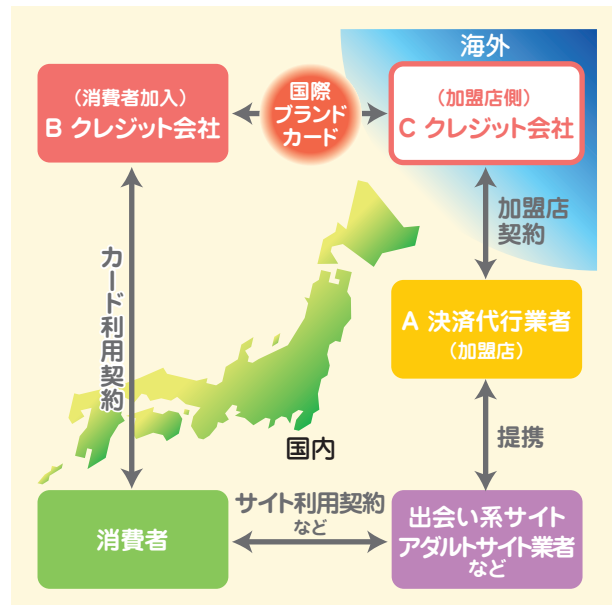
海外

（消費者加入）
B クレジット会社

国際
ブランド
カード

（加盟店側）
C クレジット会社

加盟店
契約

カード利用契約

A 決済代行業者
（加盟店）

提携

国内

消費者

サイト利用契約
など

出会い系サイト
アダルトサイト業者
など